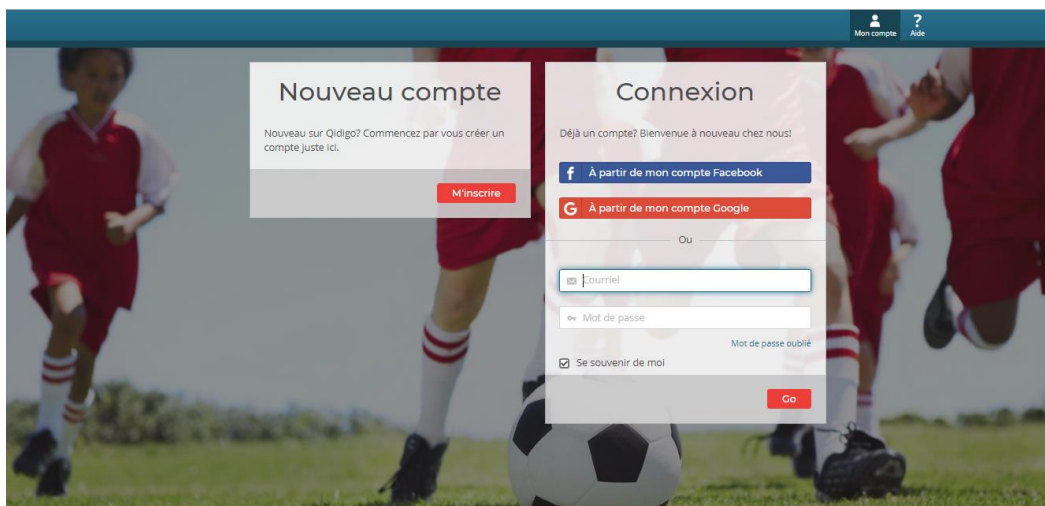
Mon compte
?
Aide

Nouveau compte

Nouveau sur Qidigo? Commencez par vous créer un compte juste ici.

M'inscrire

Connexion

Déjà un compte? Bienvenue à nouveau chez nous!

f À partir de mon compte Facebook

G À partir de mon compte Google

Ou

Courriel

Mot de passe

Mot de passe oublié

Se souvenir de moi

Go